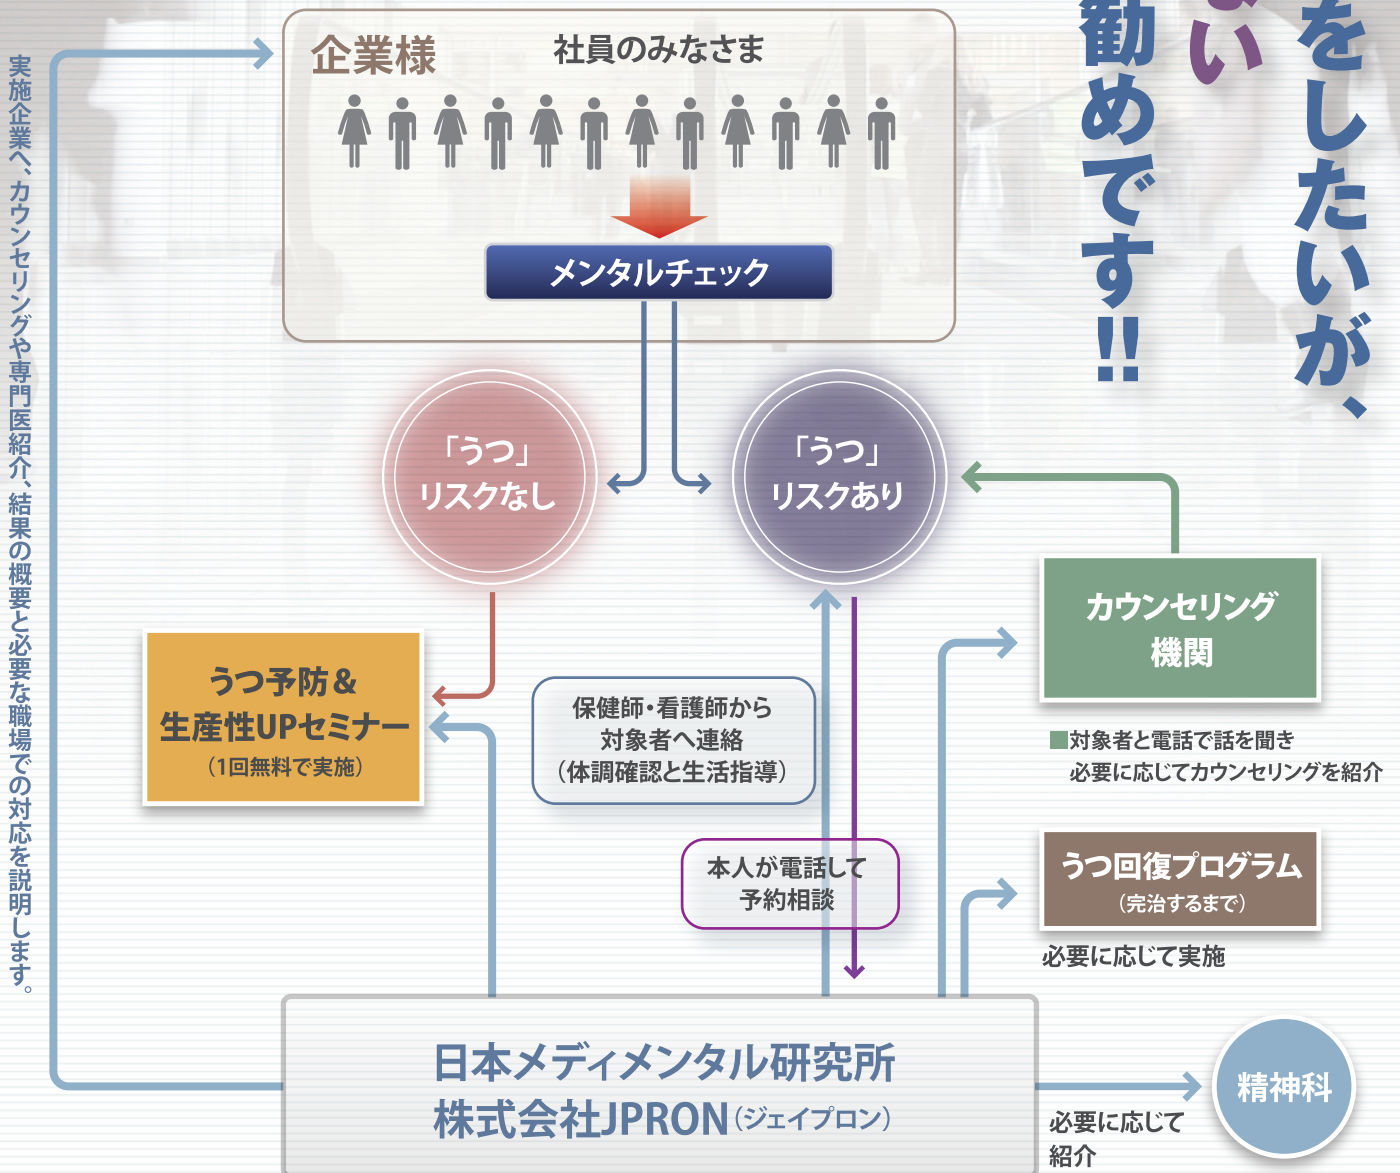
をしたいが、
い
勧めです!!

実施企業へ、カウンセリングや専門医紹介、結果の概要と必要な職場での対応を説明します。

企業様　社員のみなさま

メンタルチェック

「うつ」リスクなし

「うつ」リスクあり

うつ予防＆生産性UPセミナー（1回無料で実施）

保健師・看護師から対象者へ連絡（体調確認と生活指導）

本人が電話して予約相談

カウンセリング機関

■対象者と電話で話を聞き必要に応じてカウンセリングを紹介

うつ回復プログラム（完治するまで）

必要に応じて実施

日本メディメンタル研究所
株式会社JPRON（ジェイプロン）

必要に応じて紹介

精神科